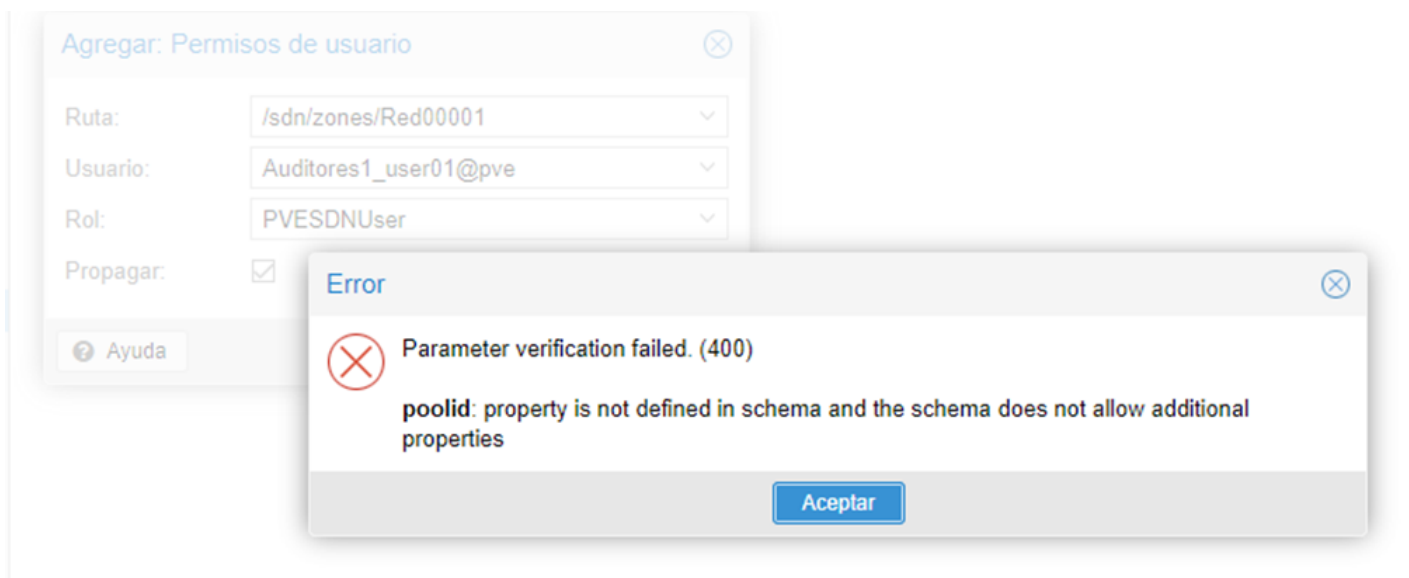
Agregar: Permisos de usuario

Ruta: /sdn/zones/Red00001

Usuario: Auditores1_user01@pve

Rol: PVESDNUser

Propagar:

Ayuda

Error

Parameter verification failed. (400)

**poolid**: property is not defined in schema and the schema does not allow additional properties

Aceptar